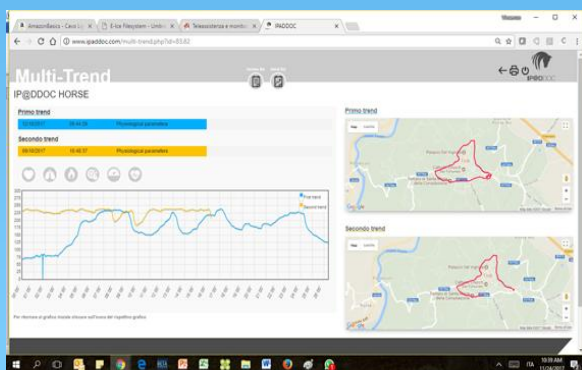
AmazonBasics - Cavo b... | E-Ice Filesystem - Umbr... | Telesoccorso e monito... | IPADDOC

www.ipaddoc.com/multi-trend.php?id=5582

Multi-Trend

IP@DDOC HORSE

IPADDOC

Primo trend

Physiological parameters

Secondo trend

08/10/2017 10:46:57 Physiological parameters

First trend
Second trend

Primo trend

Google

Secondo trend

Google

10:39 AM
11/04/2017